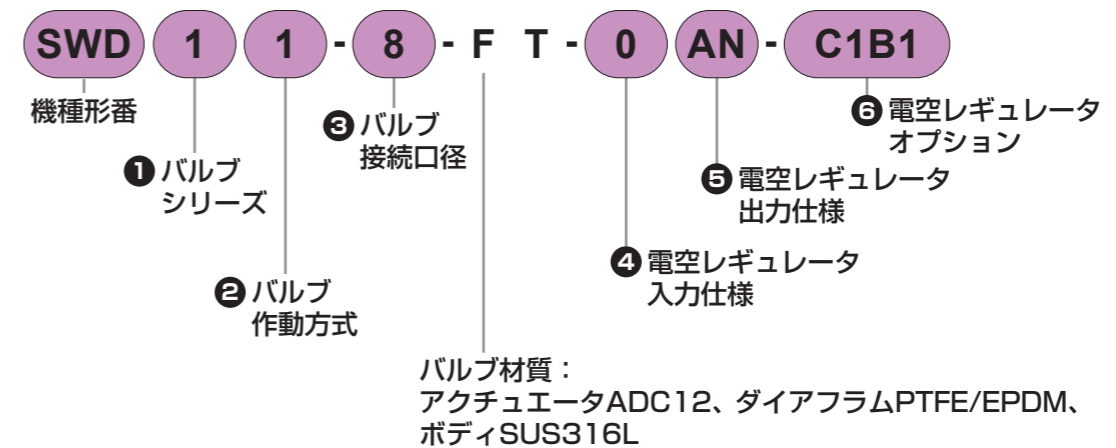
SWD 1 1 - 8 - F T - 0 AN - C1B1

機種形番

❶ バルブ シリーズ

❷ バルブ 作動方式

❸ バルブ 接続口径

バルブ材質：
アクチュエータADC12、ダイアフラムPTFE/EPDM、ボディSUS316L

❹ 電空レギュレータ 入力仕様

❺ 電空レギュレータ 出力仕様

❻ 電空レギュレータ オプション